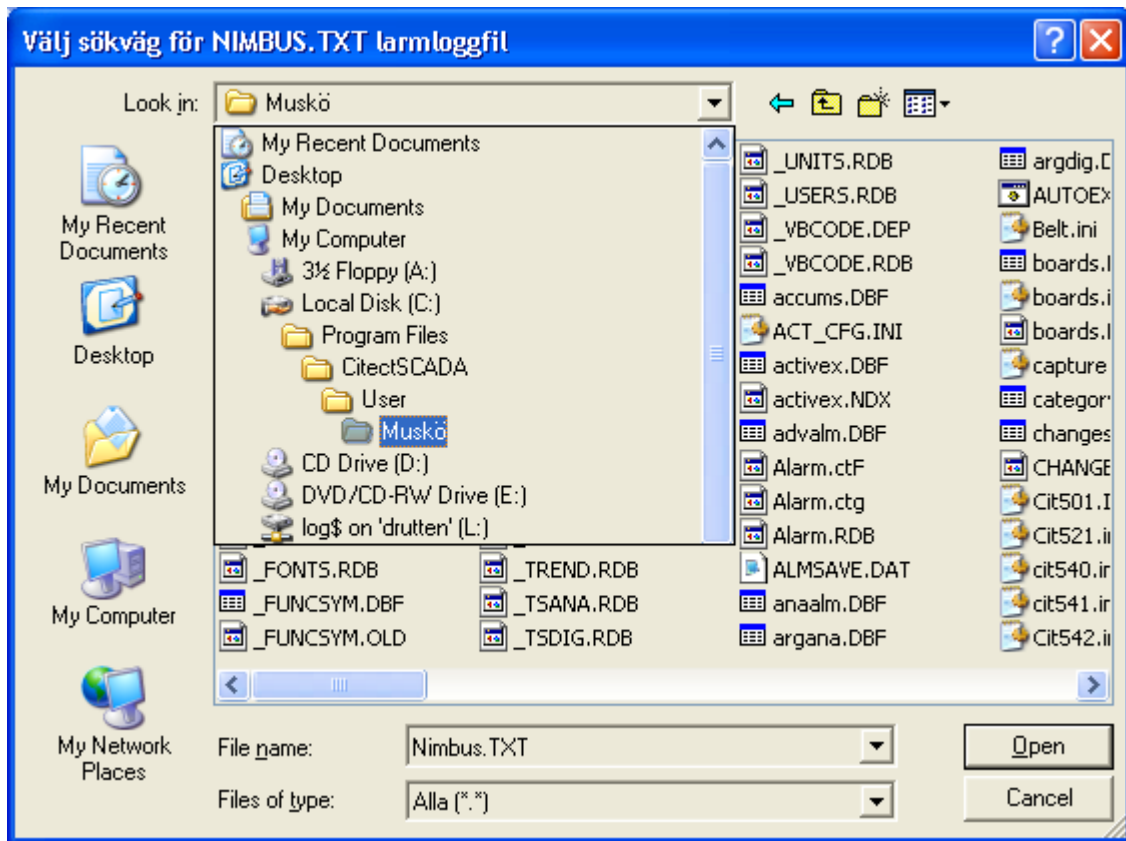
Välj sökväg för NIMBUS.TXT larmloggfil

Look in: Muskö

My Recent Documents
Desktop
My Documents
My Computer
My Network Places

My Recent Documents
Desktop
My Documents
My Computer
3½ Floppy (A:)
Local Disk (C:)
Program Files
CitectSCADA
User
Muskö
CD Drive (D:)
DVD/CD-RW Drive (E:)
log$ on 'drutten' (L:)

_FONTS.RDB
_FUNCSYM.DBF
_FUNCSYM.OLD
_TREND.RDB
_TSANA.RDB
_TSDIG.RDB
_UNITS.RDB
_USERS.RDB
_VBCODE.DEP
_VBCODE.RDB
accums.DBF
ACT_CFG.INI
activex.DBF
activex.NDX
advalm.DBF
Alarm.ctF
Alarm.ctg
Alarm.RDB
ALMSAVE.DAT
anaalm.DBF
argana.DBF
argdig.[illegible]
AUTOEX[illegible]
Belt.ini
boards.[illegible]
boards.i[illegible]
boards.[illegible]
capture
categor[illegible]
changes
CHANGE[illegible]
Cit501.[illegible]
Cit521.i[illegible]
cit540.i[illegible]
cit541.i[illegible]
Cit542.i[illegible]

File name: Nimbus.TXT
Files of type: Alla (*.*)
Open
Cancel